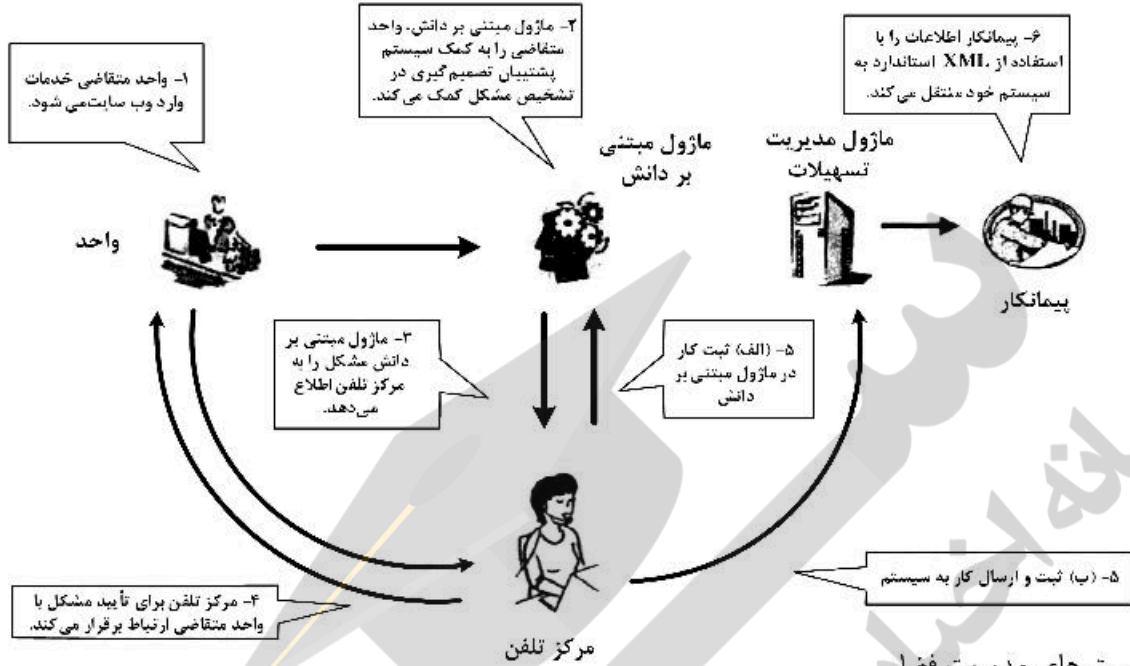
۱- واحد متقاضی خدمات وارد وب سایت‌می شود.

۲- ماژول مبتنی بر دانش، واحد متقاضی را به کمک سیستم پشتیبان تصمیم گیری در تشخیص مشکل کمک می کند.

۶- پیمانکار اطلاعات را با استفاده از XML استاندارد به سیستم خود منتقل می کند.

واحد

ماژول مبتنی بر دانش

ماژول مدیریت تسهیلات

پیمانکار

۳- ماژول مبتنی بر دانش مشکل را به مرکز تلفن اطلاع می‌دهد.

۵- (الف) ثبت کار در ماژول مبتنی بر دانش

۴- مرکز تلفن برای تأیید مشکل با واحد متقاضی ارتباط برقرار می کند.

۵- (ب) ثبت و ارسال کار به سیستم

مرکز تلفن

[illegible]